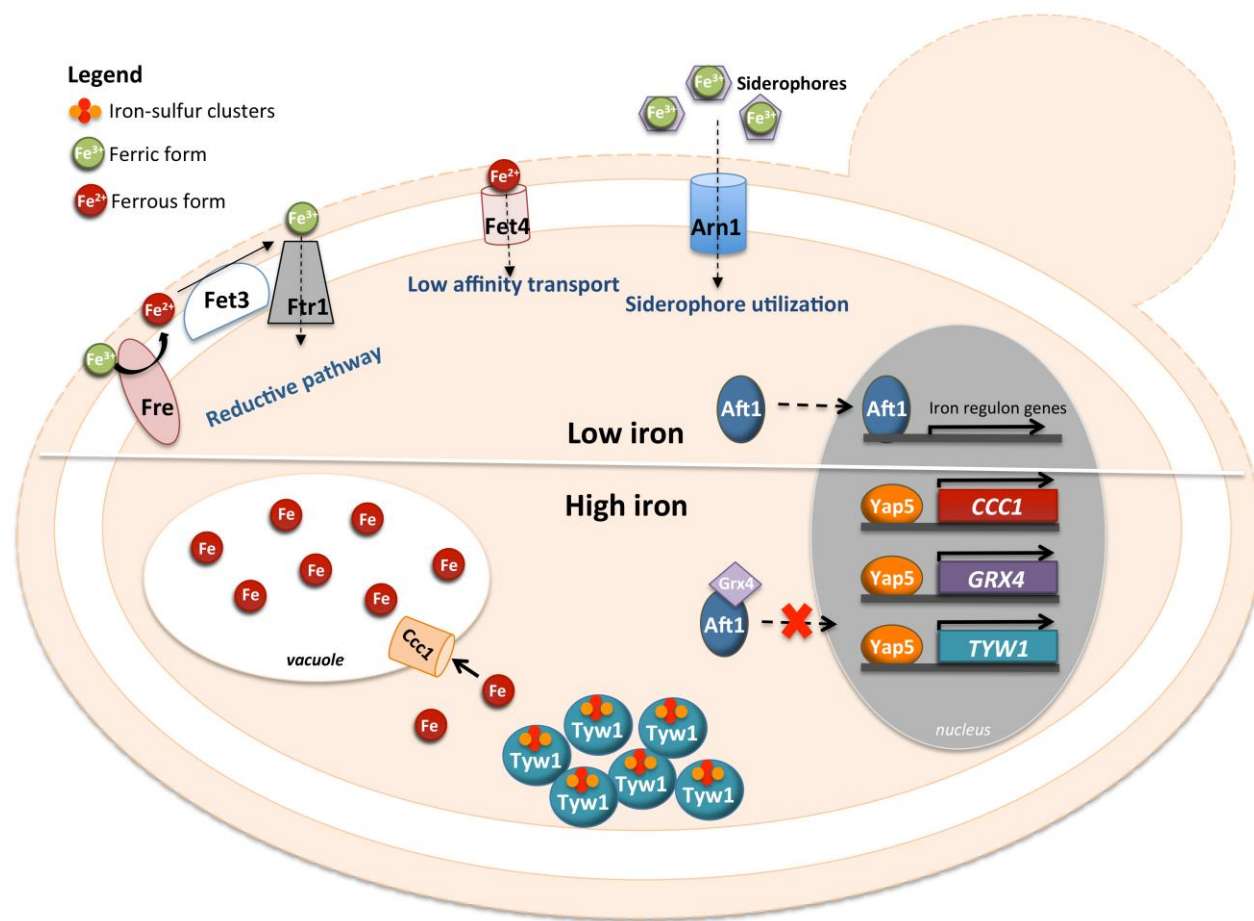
Legend

Iron-sulfur clusters

$Fe^{3+}$ Ferric form

$Fe^{2+}$ Ferrous form

$Fe^{3+}$ $Fe^{3+}$ $Fe^{3+}$ $Fe^{3+}$ Siderophores

$Fe^{2+}$

$Fe^{3+}$

Fet4

Arn1

Fet3

Ftr1

$Fe^{2+}$

$Fe^{3+}$

Low affinity transport

Siderophore utilization

Fre

Reductive pathway

Aft1

Aft1

Iron regulon genes

Low iron

High iron

Fe Fe Fe Fe Fe Fe Fe

Yap5 CCC1

Grx4

Yap5 GRX4

Aft1

Yap5 TYW1

Ccc1

vacuole

Fe

Fe

Tyw1 Tyw1 Tyw1 Tyw1 Tyw1 Tyw1

nucleus